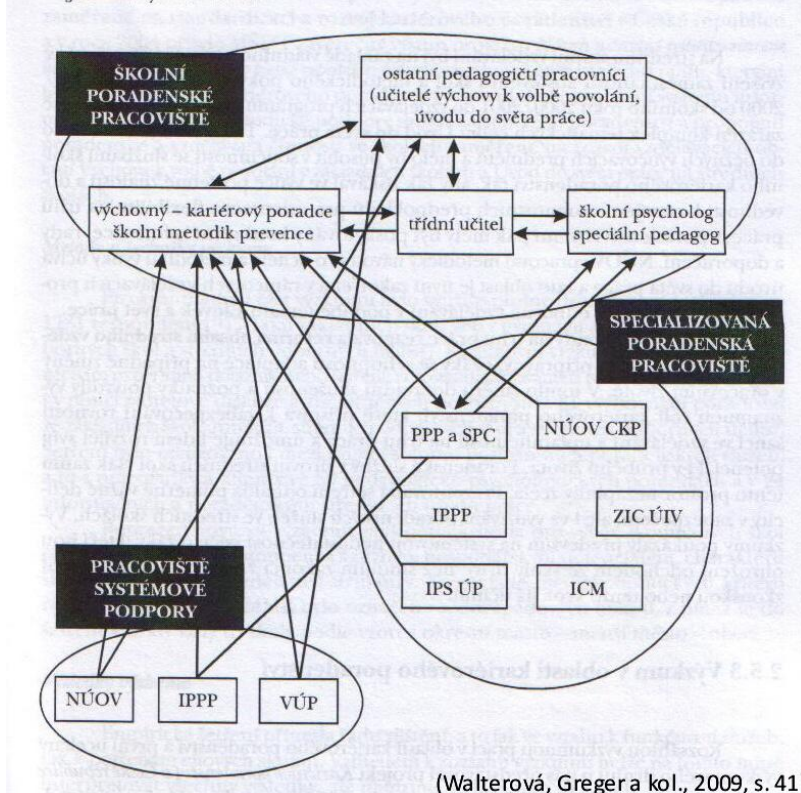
ŠKOLNÍ PORADENSKÉ PRACOVIŠTĚ

ostatní pedagogičtí pracovníci (učitelé výchovy k volbě povolání, úvodu do světa práce)

výchovný – kariérový poradce
školní metodik prevence

třídní učitel

školní psycholog
speciální pedagog

SPECIALIZOVANÁ PORADENSKÁ PRACOVIŠTĚ

PPP a SPC

NÚOV CKP

IPPP

ZIC ÚIV

IPS ÚP

ICM

PRACOVIŠTĚ SYSTÉMOVÉ PODPORY

NÚOV

IPPP

VÚP

2.5.3 Výzkum v oblasti kariérového poradenství

(Walterová, Greger a kol., 2009, s. 41